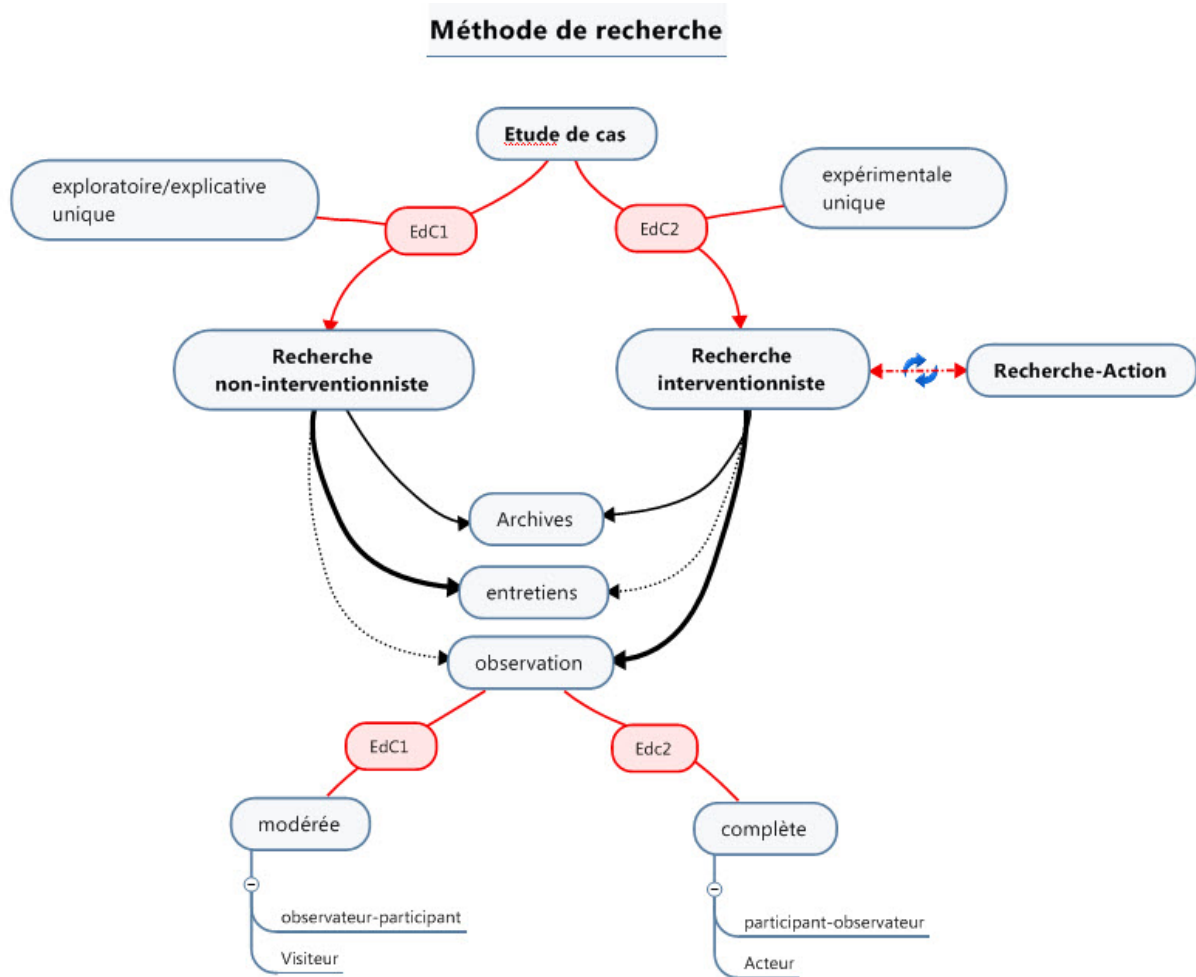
Méthode de recherche

Etude de cas

exploratoire/explicative unique

EdC1

EdC2

expérimentale unique

Recherche non-interventionniste

Recherche interventionniste

Recherche-Action

Archives

entretiens

observation

EdC1

Edc2

modérée

complète

observateur-participant

Visiteur

participant-observateur

Acteur